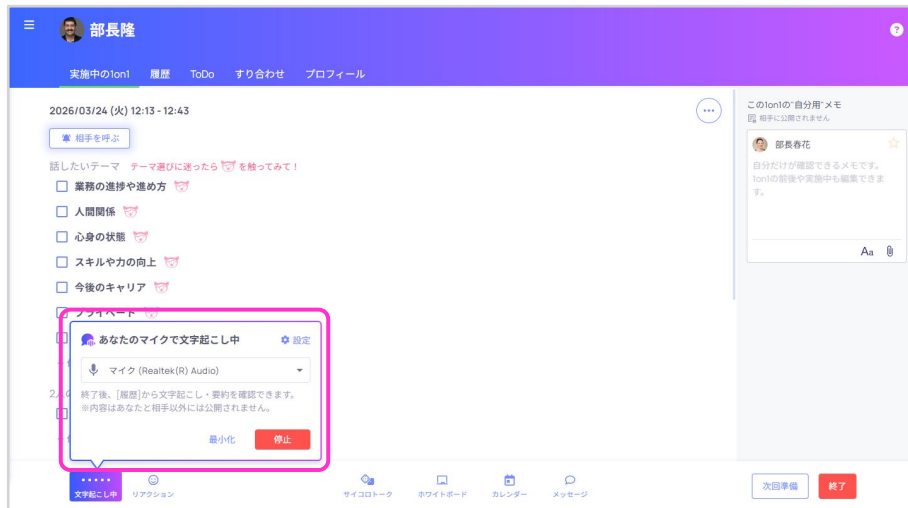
部長隆

実施中の1on1　履歴　ToDo　すり合わせ　プロフィール

2026/03/24 (火) 12:13 - 12:43

相手を呼ぶ

話したいテーマ　テーマ選びに迷ったら を触ってみて！

業務の進捗や進め方

人間関係

心身の状態

スキルや力の向上

今後のキャリア

プライベート

あなたのマイクで文字起こし中　設定

マイク (Realtek(R) Audio)

終了後、[履歴]から文字起こし・要約を確認できます。
※内容はあなたと相手以外には公開されません。

最小化　停止

この1on1の"自分用"メモ
相手に公開されません

部長春花

自分だけが確認できるメモです。
1on1の前後や実施中も編集できます。

Aa

文字起こし中　リアクション　サイコロトーク　ホワイトボード　カレンダー　メッセージ　次回準備　終了